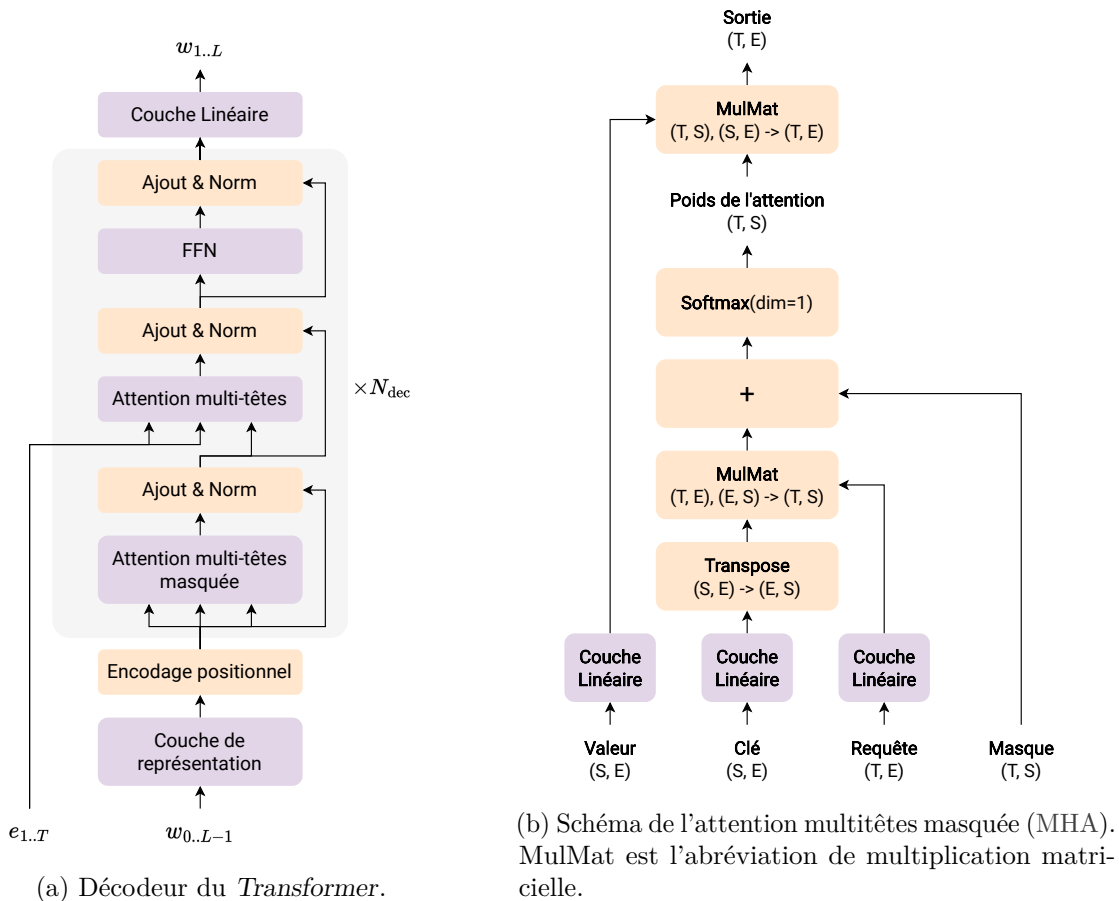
$w_{1..L}$

Couche Linéaire

Ajout & Norm

FFN

Ajout & Norm

Attention multi-têtes

$\times N_{\text{dec}}$

Ajout & Norm

Attention multi-têtes masquée

Encodage positionnel

Couche de représentation

$e_{1..T}$

$w_{0..L-1}$

(a) Décodeur du *Transformer*.

Sortie
(T, E)

MulMat
(T, S), (S, E) -> (T, E)

Poids de l'attention
(T, S)

Softmax(dim=1)

+

MulMat
(T, E), (E, S) -> (T, S)

Transpose
(S, E) -> (E, S)

Couche Linéaire

Couche Linéaire

Couche Linéaire

Valeur
(S, E)

Clé
(S, E)

Requête
(T, E)

Masque
(T, S)

(b) Schéma de l'attention multitêtes masquée (MHA). MulMat est l'abréviation de multiplication matricielle.